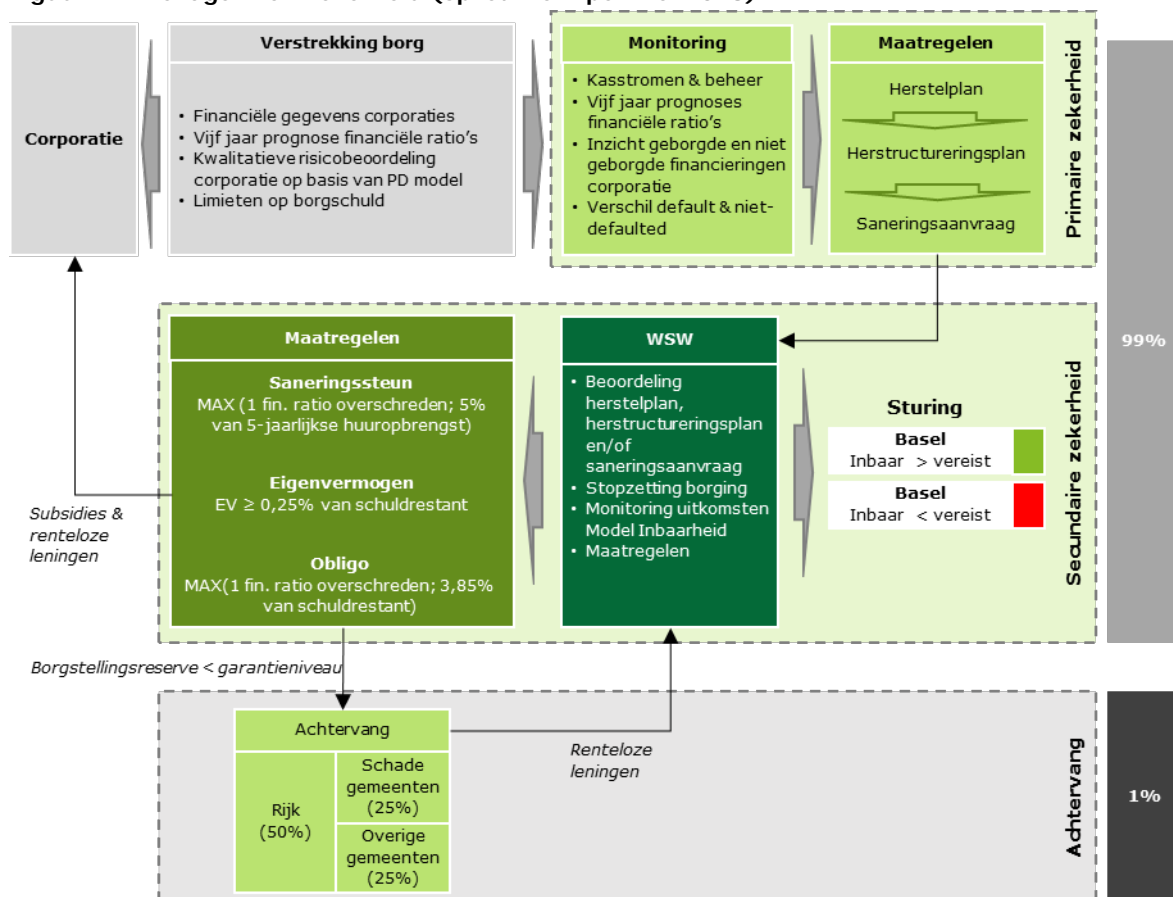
Corporatie

Verstrekking borg

• Financiële gegevens corporaties
• Vijf jaar prognose financiële ratio's
• Kwalitatieve risicobeoordeling corporatie op basis van PD model
• Limieten op borgschuld

Monitoring

• Kasstromen & beheer
• Vijf jaar prognoses financiële ratio's
• Inzicht geborgde en niet geborgde financieringen corporatie
• Verschil default & niet-defaulted

Maatregelen

Herstelplan

Herstructureringsplan

Saneringsaanvraag

Primaire zekerheid

99%

Maatregelen

Saneringssteun
MAX (1 fin. ratio overschreden; 5% van 5-jaarlijkse huuropbrengst)

Eigenvermogen
EV ≥ 0,25% van schuldrestant

Obligo
MAX(1 fin. ratio overschreden; 3,85% van schuldrestant)

Subsidies & renteloze leningen

WSW

• Beoordeling herstelplan, herstructureringsplan en/of saneringsaanvraag
• Stopzetting borging
• Monitoring uitkomsten Model Inbaarheid
• Maatregelen

Sturing

Basel
Inbaar > vereist

Basel
Inbaar < vereist

Secundaire zekerheid

Borgstellingsreserve < garantieniveau

Achtervang

Rijk (50%)

Schade gemeenten (25%)

Overige gemeenten (25%)

Renteloze leningen

Achtervang

1%